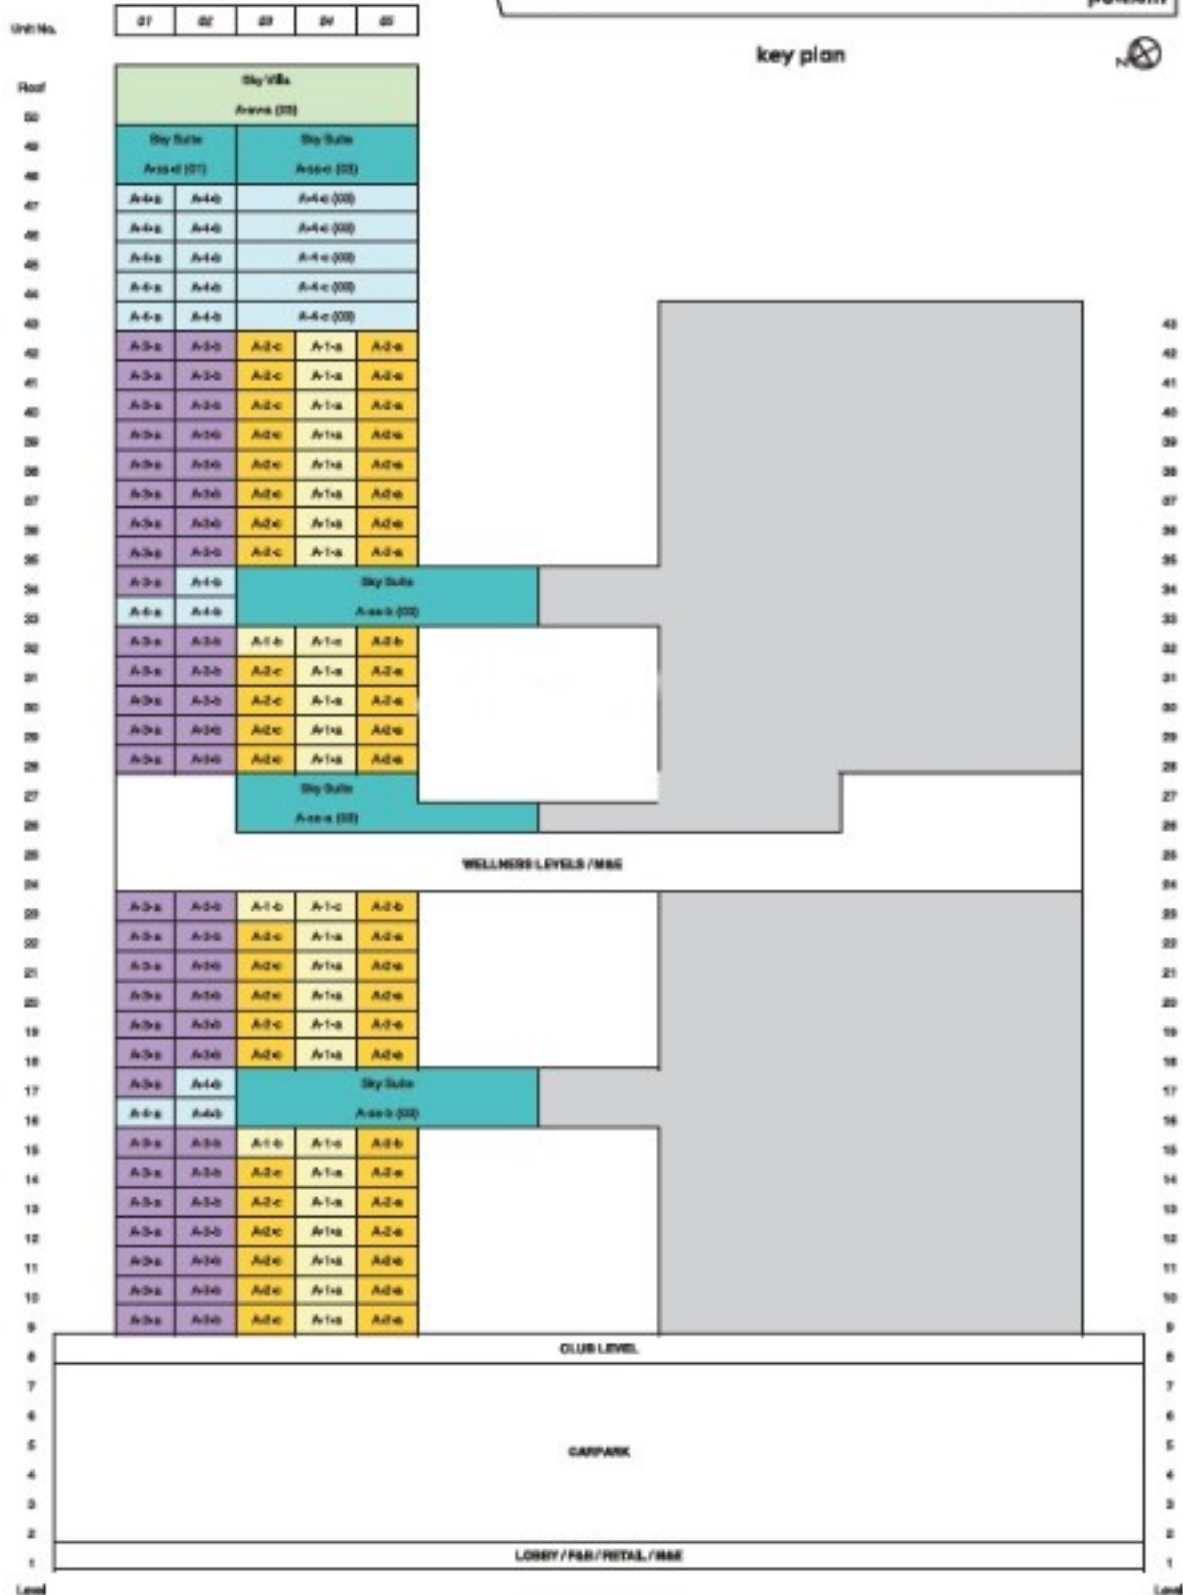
Unit No. | 01 | 02 | 03 | 04 | 05

key plan

N

| Level | 01 | 02 | 03 | 04 | 05 |
|---|---|---|---|---|---|
| Roof | Sky Villa | | | | |
| 50 | A-sv-a (03) | | | | |
| 49 | Sky Suite | | Sky Suite | | |
| 48 | A-ss-d (01) | | A-ss-c (03) | | |
| 47 | A-4-a | A-4-b | A-4-c (03) | | |
| 46 | A-4-a | A-4-b | A-4-c (03) | | |
| 45 | A-4-a | A-4-b | A-4-c (03) | | |
| 44 | A-4-a | A-4-b | A-4-c (03) | | |
| 43 | A-4-a | A-4-b | A-4-c (03) | | |
| 42 | A-3-a | A-3-b | A-2-c | A-1-a | A-2-a |
| 41 | A-3-a | A-3-b | A-2-c | A-1-a | A-2-a |
| 40 | A-3-a | A-3-b | A-2-c | A-1-a | A-2-a |
| 39 | A-3-a | A-3-b | A-2-c | A-1-a | A-2-a |
| 38 | A-3-a | A-3-b | A-2-c | A-1-a | A-2-a |
| 37 | A-3-a | A-3-b | A-2-c | A-1-a | A-2-a |
| 36 | A-3-a | A-3-b | A-2-c | A-1-a | A-2-a |
| 35 | A-3-a | A-3-b | A-2-c | A-1-a | A-2-a |
| 34 | A-3-a | A-4-b | Sky Suite | | |
| 33 | A-4-a | A-4-b | A-ss-b (03) | | |
| 32 | A-3-a | A-3-b | A-1-b | A-1-c | A-2-b |
| 31 | A-3-a | A-3-b | A-2-c | A-1-a | A-2-a |
| 30 | A-3-a | A-3-b | A-2-c | A-1-a | A-2-a |
| 29 | A-3-a | A-3-b | A-2-c | A-1-a | A-2-a |
| 28 | A-3-a | A-3-b | A-2-c | A-1-a | A-2-a |
| 27 | | | Sky Suite | | |
| 26 | | | A-ss-a (03) | | |
| 25 | WELLNESS LEVELS / M&E | | | | |
| 24 | | | | | |
| 23 | A-3-a | A-3-b | A-1-b | A-1-c | A-2-b |
| 22 | A-3-a | A-3-b | A-2-c | A-1-a | A-2-a |
| 21 | A-3-a | A-3-b | A-2-c | A-1-a | A-2-a |
| 20 | A-3-a | A-3-b | A-2-c | A-1-a | A-2-a |
| 19 | A-3-a | A-3-b | A-2-c | A-1-a | A-2-a |
| 18 | A-3-a | A-3-b | A-2-c | A-1-a | A-2-a |
| 17 | A-3-a | A-4-b | Sky Suite | | |
| 16 | A-4-a | A-4-b | A-ss-b (03) | | |
| 15 | A-3-a | A-3-b | A-1-b | A-1-c | A-2-b |
| 14 | A-3-a | A-3-b | A-2-c | A-1-a | A-2-a |
| 13 | A-3-a | A-3-b | A-2-c | A-1-a | A-2-a |
| 12 | A-3-a | A-3-b | A-2-c | A-1-a | A-2-a |
| 11 | A-3-a | A-3-b | A-2-c | A-1-a | A-2-a |
| 10 | A-3-a | A-3-b | A-2-c | A-1-a | A-2-a |
| 9 | A-3-a | A-3-b | A-2-c | A-1-a | A-2-a |
| 8 | CLUB LEVEL | | | | |
| 7–2 | CARPARK | | | | |
| 1 | LOBBY / F&B / RETAIL / M&E | | | | |
| Level | | | | | |

43 42 41 40 39 38 37 36 35 34 33 32 31 30 29 28 27 26 25 24 23 22 21 20 19 18 17 16 15 14 13 12 11 10 9 8 7 6 5 4 3 2 1 Level